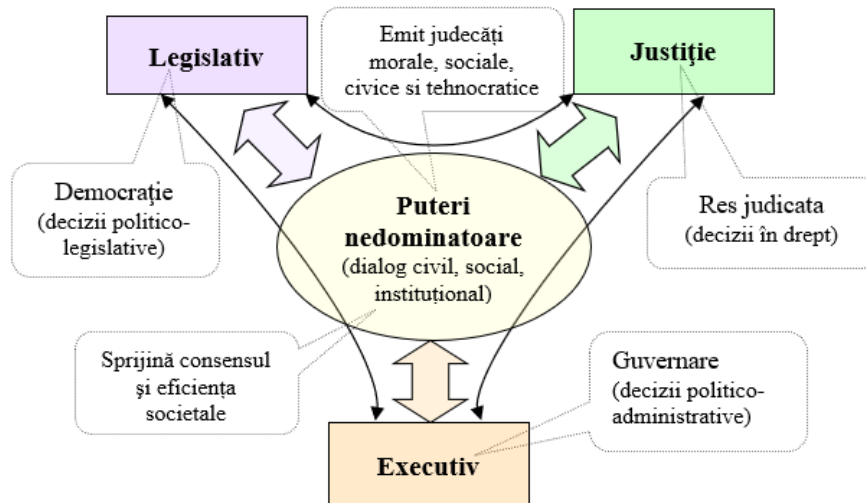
Legislativ

Emit judecăți morale, sociale, civice si tehnocratice

Justiţie

Democraţie (decizii politico-legislative)

Puteri nedominatoare (dialog civil, social, instituțional)

Res judicata (decizii în drept)

Sprijină consensul şi eficiența societale

Guvernare (decizii politico-administrative)

Executiv